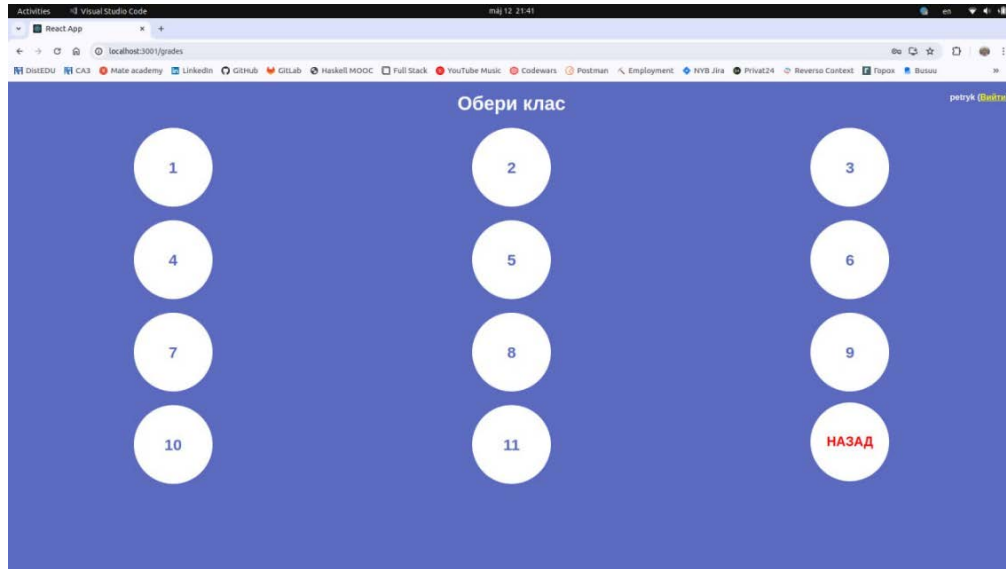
Activities Visual Studio Code máj 12 21:41 en

React App × +

localhost:3001/grades

DistEDU CA3 Mate academy LinkedIn GitHub GitLab Haskell MOOC Full Stack YouTube Music Codewars Postman Employment NYB Jira Privat24 Reverso Context Горох Busuu »

Обери клас

petryk (Вийти

1

2

3

4

5

6

7

8

9

10

11

НАЗАД